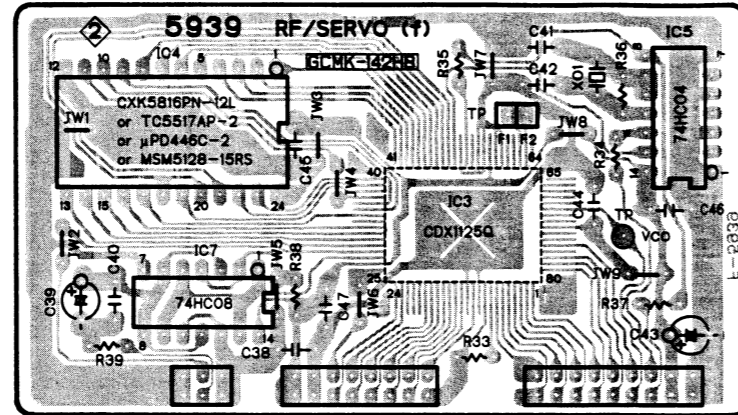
2 5939 RF/SERVO (↑)

IC4 GCMK-142HB

12 10 8 1

JW1

CXK5816PN-12L
or TC5517AP-2
or µPD446C-2
or MSM5128-15RS

JW3

C45

13 15 20 24

R35 JW7 C41 C42 X01 R36 IC5 74HC04

TP F1 F2 JW8

41 40 64 65 R34

JW4

IC3 CDX1125Q

C44 TP VCO C46

JW2 C40 IC7 JW5 R38

7 1

74HC08

C39 8 14

JW6 C47 25 24 80 JW9 R37

C43

R39 C38 R33

1-2838